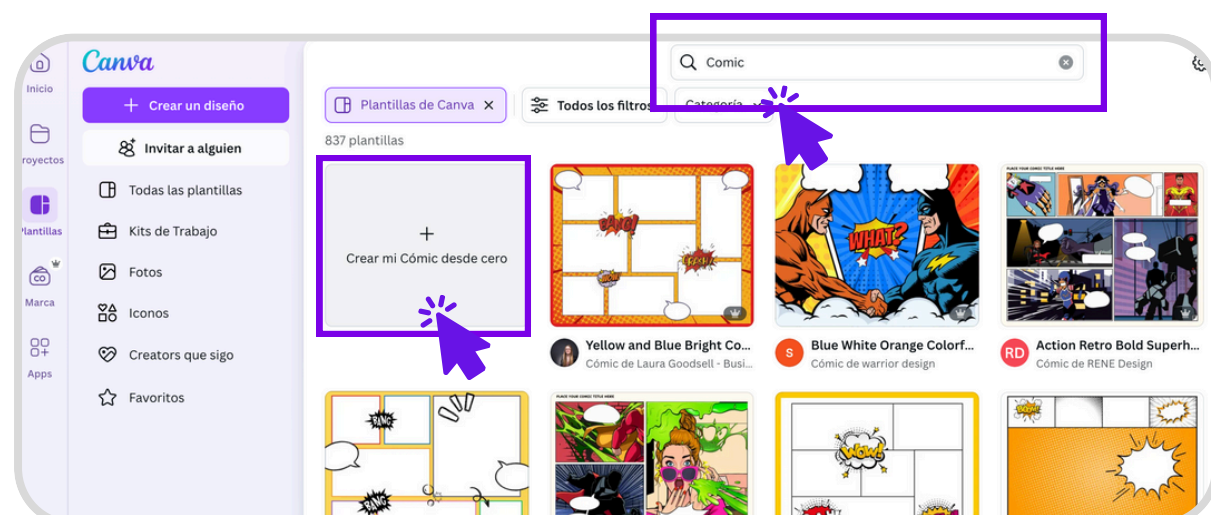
Inicio
royectos
lantillas
Marca
Apps

Canva

+ Crear un diseño

Invitar a alguien

Todas las plantillas

Kits de Trabajo

Fotos

Iconos

Creators que sigo

Favoritos

Comic

Plantillas de Canva ×

Todos los filtros

Categoría

837 plantillas

+
Crear mi Cómic desde cero

BANG!
BOOM!

Yellow and Blue Bright Co...
Cómic de Laura Goodsell - Busi...

WHAT?

S
Blue White Orange Colorf...
Cómic de warrior design

PLACE YOUR COMIC TITLE HERE

RD
Action Retro Bold Superh...
Cómic de RENE Design

BANG!

PLACE YOUR COMIC TITLE HERE

PLACE YOUR COMIC TITLE HERE

WOW!

BOOM!